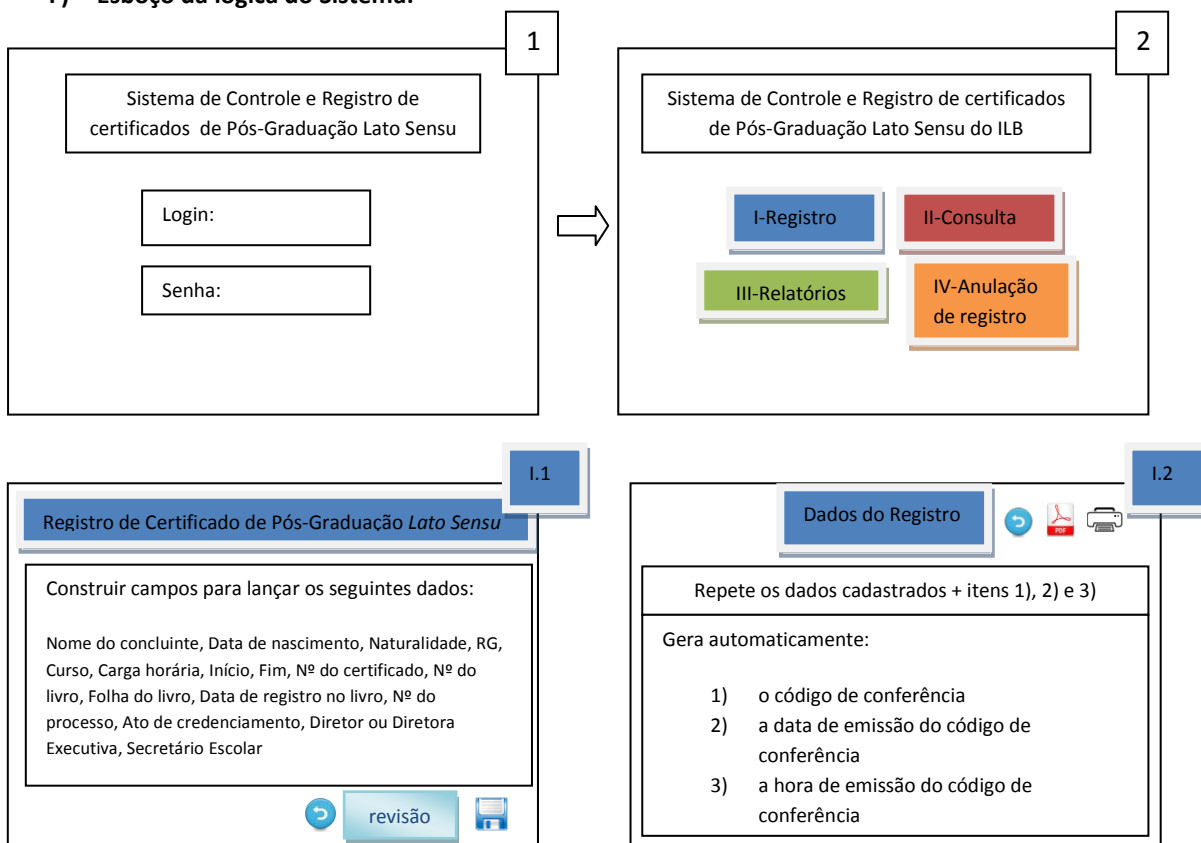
1) Esboço da lógica do sistema:

1

Sistema de Controle e Registro de certificados de Pós-Graduação Lato Sensu

Login:

Senha:

2

Sistema de Controle e Registro de certificados de Pós-Graduação Lato Sensu do ILB

I-Registro

II-Consulta

III-Relatórios

IV-Anulação de registro

I.1

Registro de Certificado de Pós-Graduação *Lato Sensu*

Construir campos para lançar os seguintes dados:

Nome do concluinte, Data de nascimento, Naturalidade, RG, Curso, Carga horária, Início, Fim, Nº do certificado, Nº do livro, Folha do livro, Data de registro no livro, Nº do processo, Ato de credenciamento, Diretor ou Diretora Executiva, Secretário Escolar

revisão

I.2

Dados do Registro

PDF

Repete os dados cadastrados + itens 1), 2) e 3)

Gera automaticamente:

1) o código de conferência
2) a data de emissão do código de conferência
3) a hora de emissão do código de conferência